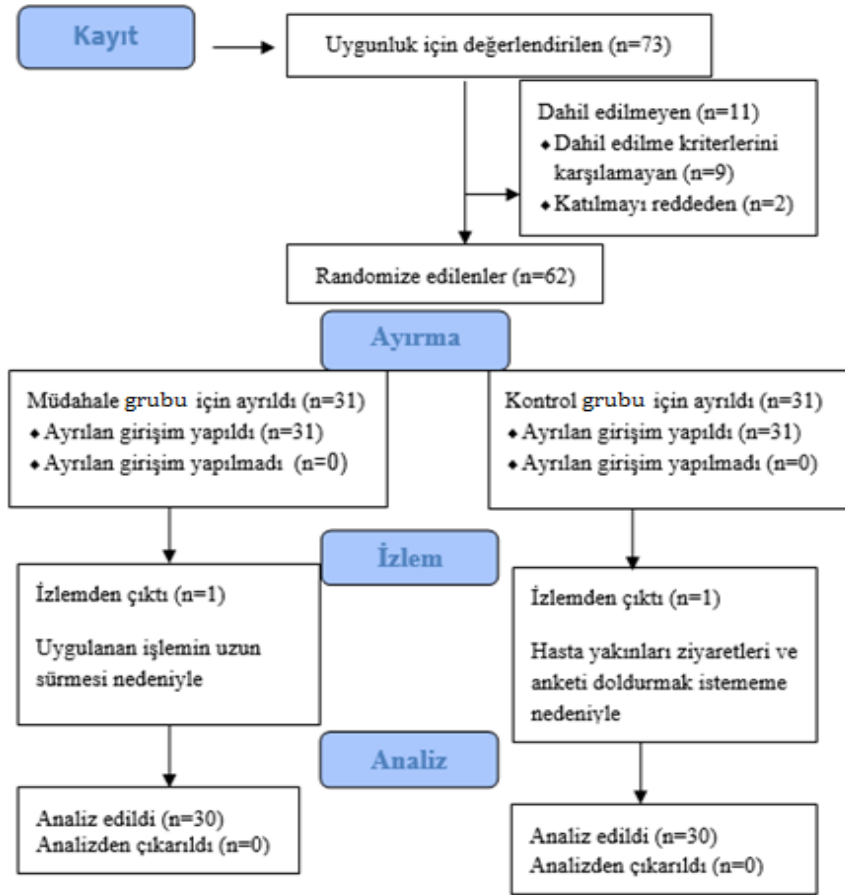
Kayıt

Uygunluk için değerlendirilen (n=73)

Dahil edilmeyen (n=11)
◆ Dahil edilme kriterlerini karşılamayan (n=9)
◆ Katılmayı reddeden (n=2)

Randomize edilenler (n=62)

Ayırma

Müdahale grubu için ayrıldı (n=31)
◆ Ayrılan girişim yapıldı (n=31)
◆ Ayrılan girişim yapılmadı (n=0)

Kontrol grubu için ayrıldı (n=31)
◆ Ayrılan girişim yapıldı (n=31)
◆ Ayrılan girişim yapılmadı (n=0)

İzlem

İzlemden çıktı (n=1)

Uygulanan işlemin uzun sürmesi nedeniyle

İzlemden çıktı (n=1)

Hasta yakınları ziyaretleri ve anketi doldurmak istememe nedeniyle

Analiz

Analiz edildi (n=30)
Analizden çıkarıldı (n=0)

Analiz edildi (n=30)
Analizden çıkarıldı (n=0)